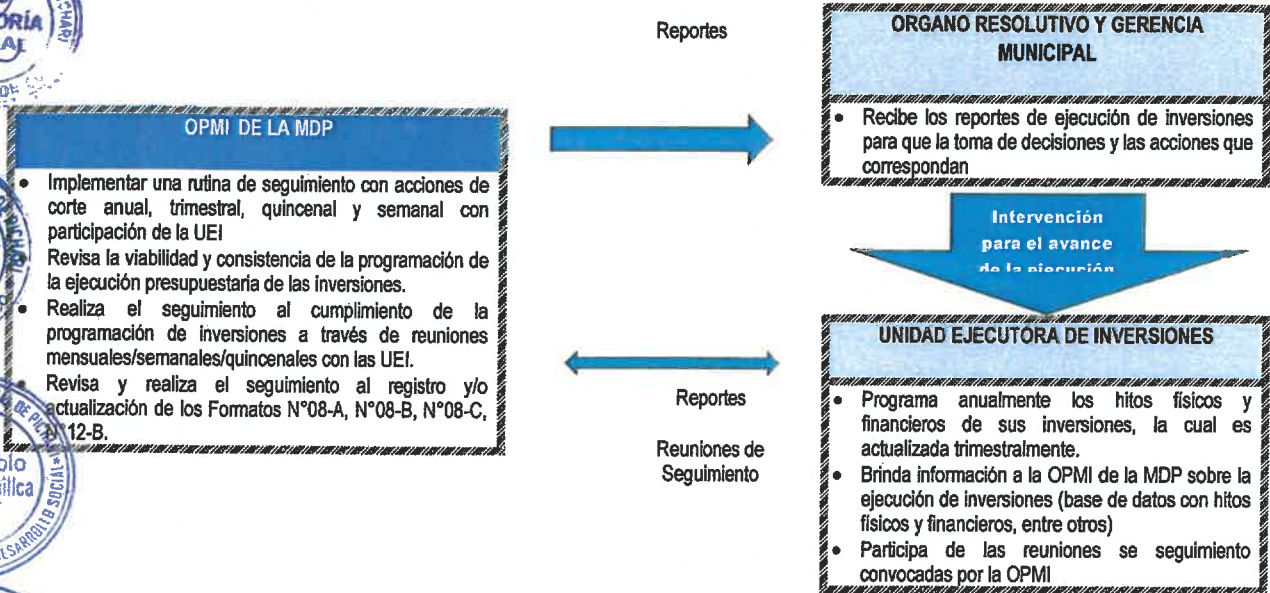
ORÍA
AL

OPMI DE LA MDP

- Implementar una rutina de seguimiento con acciones de corte anual, trimestral, quincenal y semanal con participación de la UEI
- Revisa la viabilidad y consistencia de la programación de la ejecución presupuestaria de las inversiones.
- Realiza el seguimiento al cumplimiento de la programación de inversiones a través de reuniones mensuales/semanales/quincenales con las UEI.
- Revisa y realiza el seguimiento al registro y/o actualización de los Formatos N°08-A, N°08-B, N°08-C, N°12-B.

Reportes

Reportes

Reuniones de Seguimiento

ORGANO RESOLUTIVO Y GERENCIA MUNICIPAL

- Recibe los reportes de ejecución de inversiones para que la toma de decisiones y las acciones que correspondan

Intervención para el avance de la ejecución

UNIDAD EJECUTORA DE INVERSIONES

- Programa anualmente los hitos físicos y financieros de sus inversiones, la cual es actualizada trimestralmente.
- Brinda información a la OPMI de la MDP sobre la ejecución de inversiones (base de datos con hitos físicos y financieros, entre otros)
- Participa de las reuniones se seguimiento convocadas por la OPMI

blo
ilca